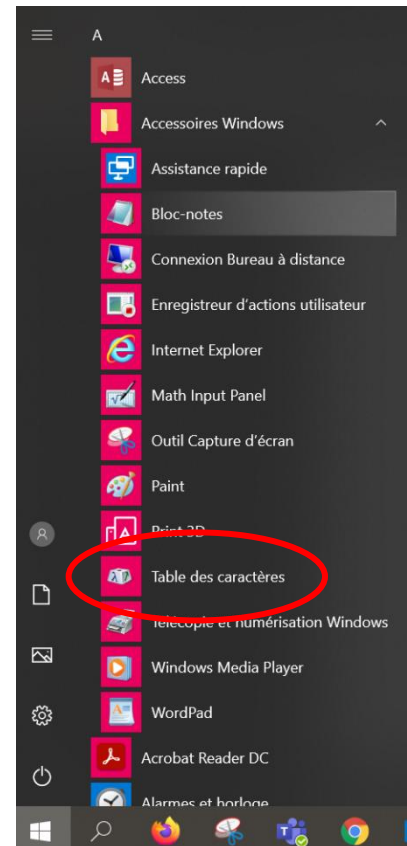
A

Access

Accessoires Windows

Assistance rapide

Bloc-notes

Connexion Bureau à distance

Enregistreur d'actions utilisateur

Internet Explorer

Math Input Panel

Outil Capture d'écran

Paint

Print 3D

Table des caractères

Télécopie et numérisation Windows

Windows Media Player

WordPad

Acrobat Reader DC

Alarmes et horloge